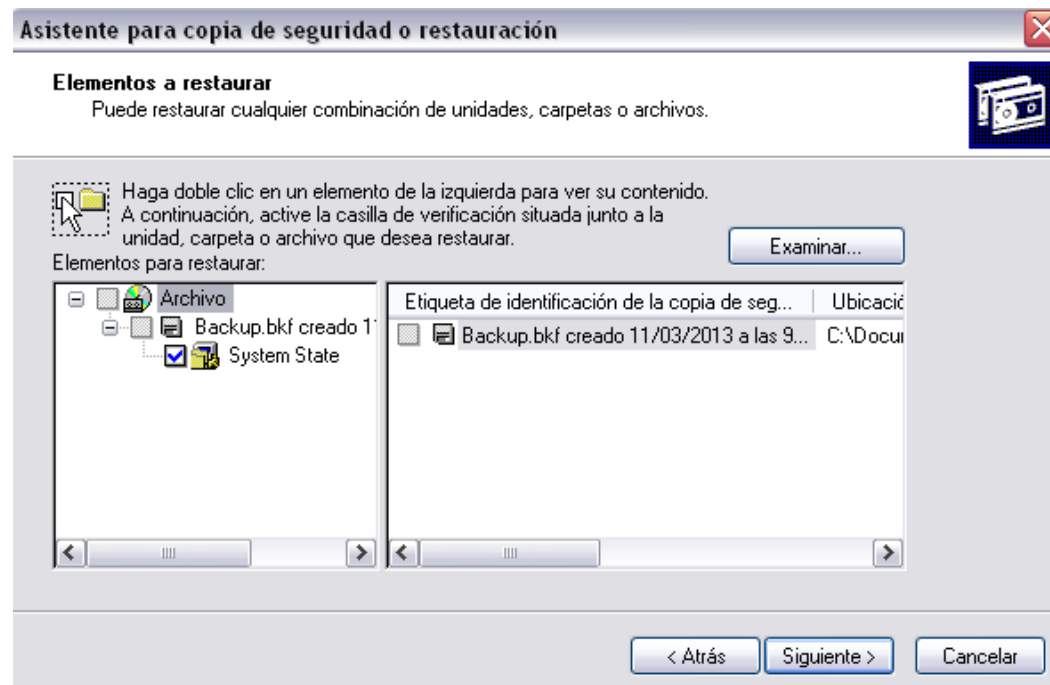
Asistente para copia de seguridad o restauración

Elementos a restaurar
Puede restaurar cualquier combinación de unidades, carpetas o archivos.

Haga doble clic en un elemento de la izquierda para ver su contenido. A continuación, active la casilla de verificación situada junto a la unidad, carpeta o archivo que desea restaurar.

Examinar...

Elementos para restaurar:

Archivo
Backup.bkf creado 1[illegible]
System State

| Etiqueta de identificación de la copia de seg... | Ubicació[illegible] |
|---|---|
| Backup.bkf creado 11/03/2013 a las 9... | C:\Docu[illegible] |

< Atrás
Siguiente >
Cancelar